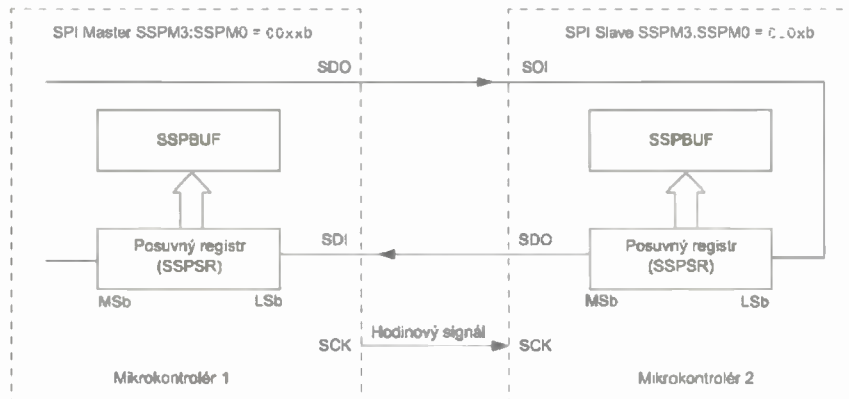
SPI Master SSPM3:SSPM0 = 00xxb

SPI Slave SSPM3:SSPM0 = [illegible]0xb

SDO

SDI

SSPBUF

SSPBUF

Posuvný registr (SSPSR)

SDI

SDO

Posuvný registr (SSPSR)

MSb

LSb

MSb

LSb

SCK

Hodinový signál

SCK

Mikrokontrolér 1

Mikrokontrolér 2